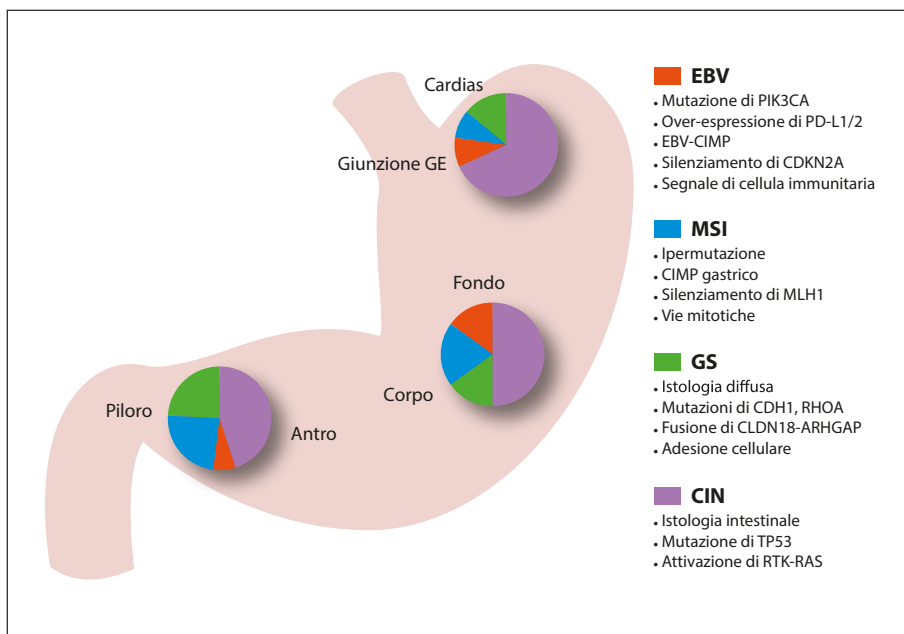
Cardias

Giunzione GE

Fondo

Corpo

Piloro

Antro

EBV
• Mutazione di PIK3CA
• Over-espressione di PD-L1/2
• EBV-CIMP
• Silenziamento di CDKN2A
• Segnale di cellula immunitaria

MSI
• Ipermutazione
• CIMP gastrico
• Silenziamento di MLH1
• Vie mitotiche

GS
• Istologia diffusa
• Mutazioni di CDH1, RHOA
• Fusione di CLDN18-ARHGAP
• Adesione cellulare

CIN
• Istologia intestinale
• Mutazione di TP53
• Attivazione di RTK-RAS